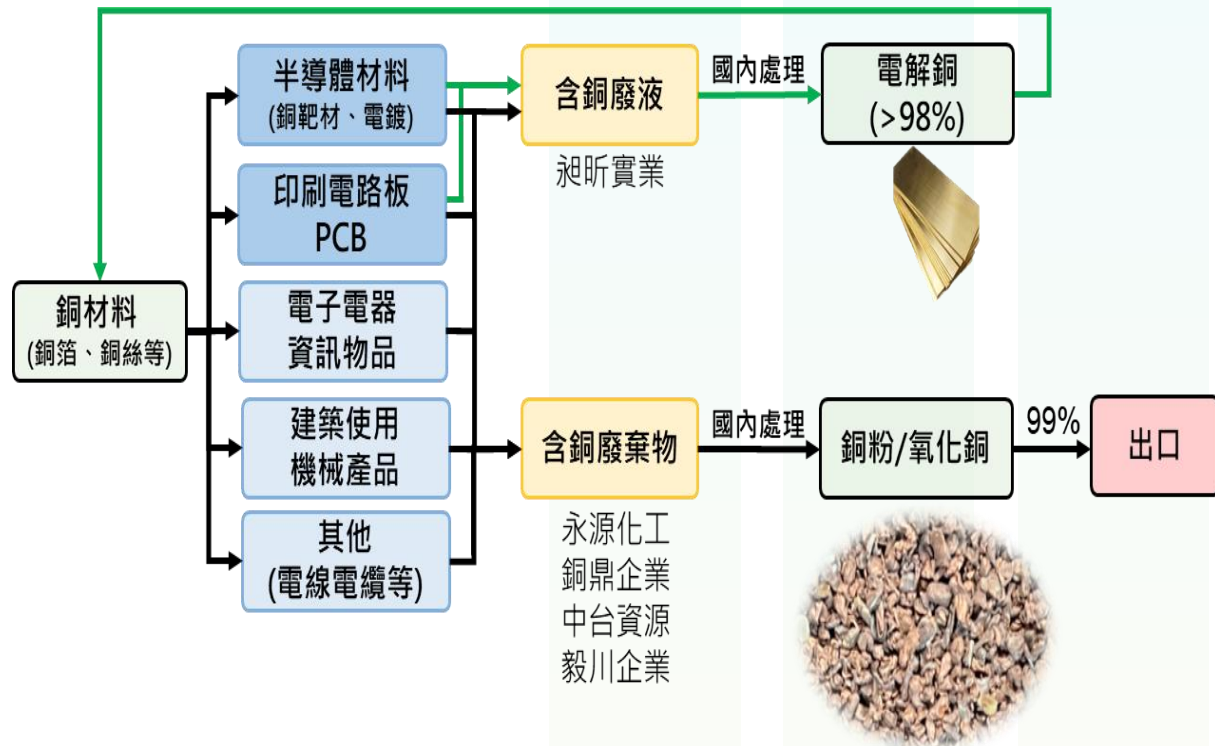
銅材料
(銅箔、銅絲等)

半導體材料
(銅靶材、電鍍)

印刷電路板
PCB

電子電器
資訊物品

建築使用
機械產品

其他
(電線電纜等)

含銅廢液
昶昕實業

國內處理

電解銅
(>98%)

含銅廢棄物
永源化工
銅鼎企業
中台資源
毅川企業

國內處理

銅粉/氧化銅

99%

出口